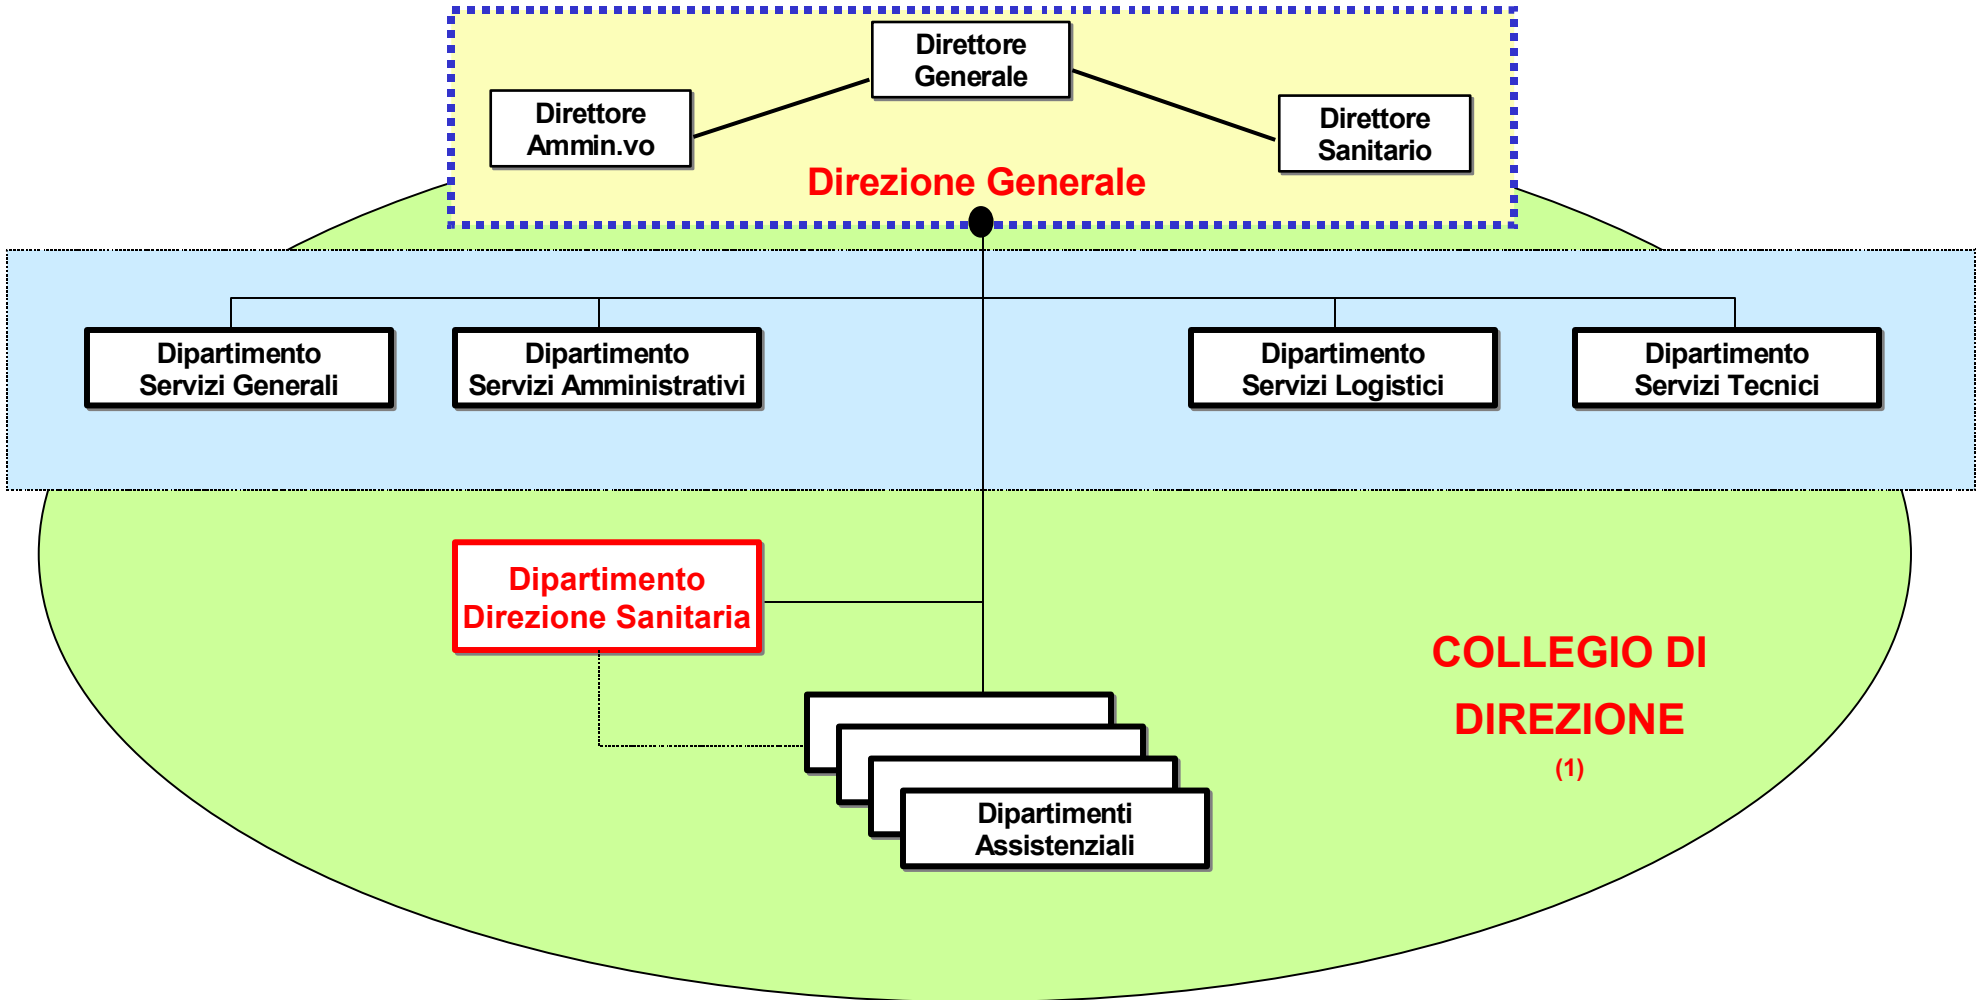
Direttore Generale

Direttore Ammin.vo

Direttore Sanitario

Direzione Generale

Dipartimento Servizi Generali

Dipartimento Servizi Amministrativi

Dipartimento Servizi Logistici

Dipartimento Servizi Tecnici

Dipartimento Direzione Sanitaria

Dipartimenti Assistenziali

COLLEGIO DI DIREZIONE
(1)